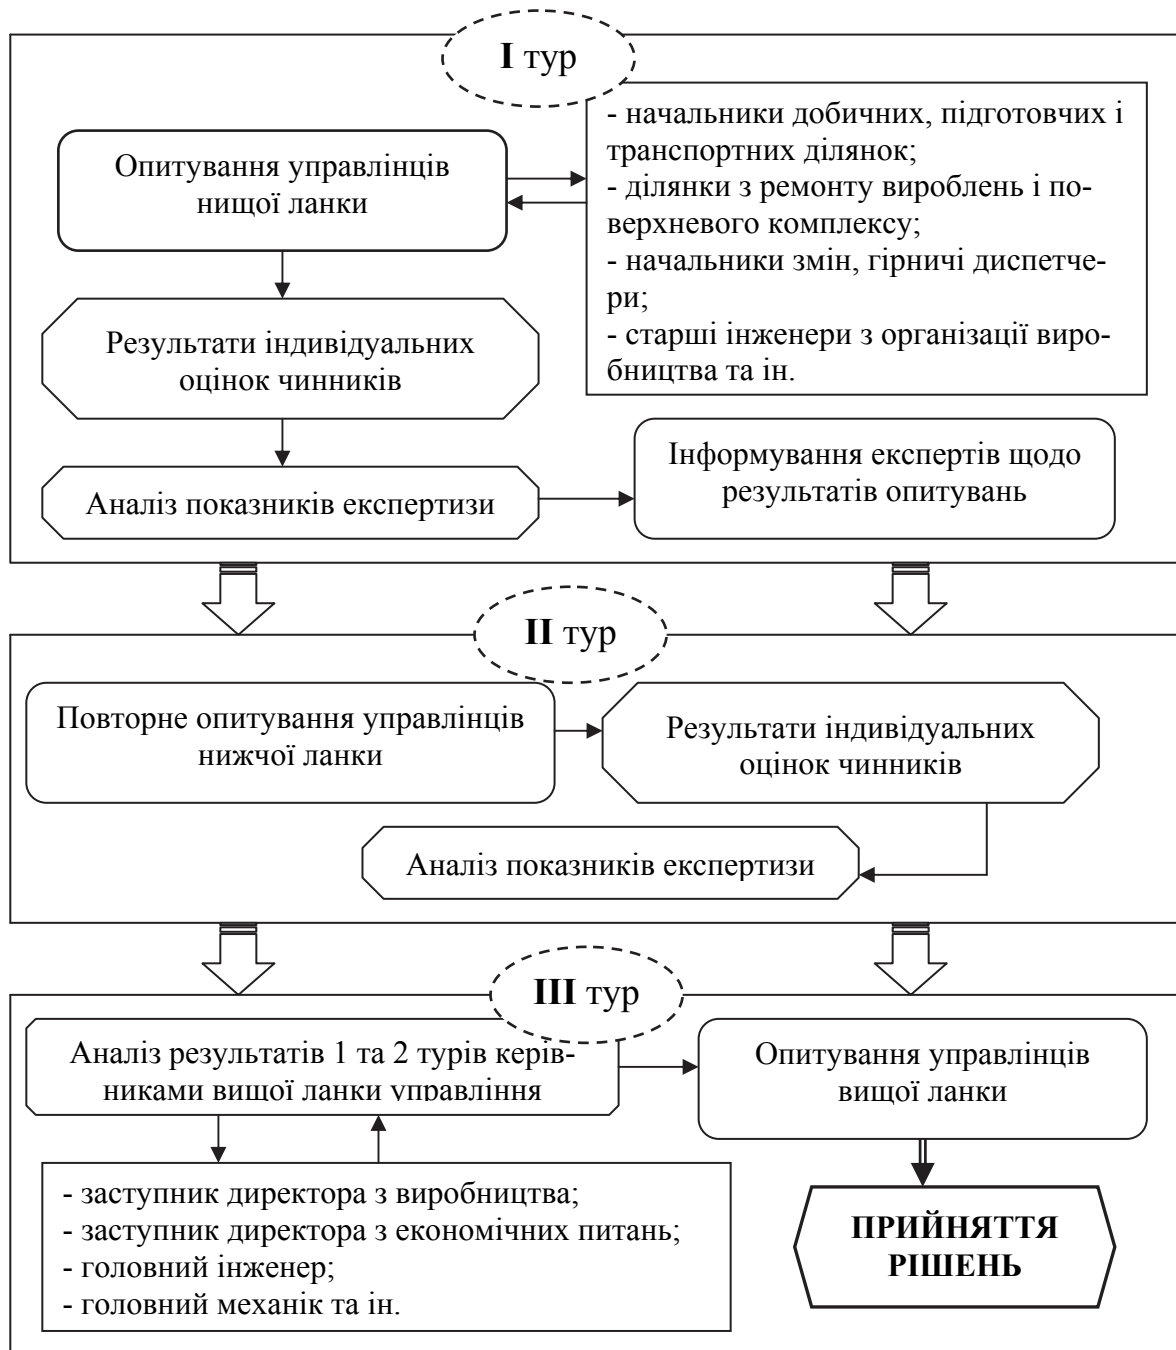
I тур

Опитування управлінців нищої ланки

- начальники добичних, підготовчих і транспортних ділянок;
- ділянки з ремонту вироблень і поверхневого комплексу;
- начальники змін, гірничі диспетчери;
- старші інженери з організації виробництва та ін.

Результати індивідуальних оцінок чинників

Аналіз показників експертизи

Інформування експертів щодо результатів опитувань

II тур

Повторне опитування управлінців нижчої ланки

Результати індивідуальних оцінок чинників

Аналіз показників експертизи

III тур

Аналіз результатів 1 та 2 турів керівниками вищої ланки управління

Опитування управлінців вищої ланки

- заступник директора з виробництва;
- заступник директора з економічних питань;
- головний інженер;
- головний механік та ін.

ПРИЙНЯТТЯ РІШЕНЬ